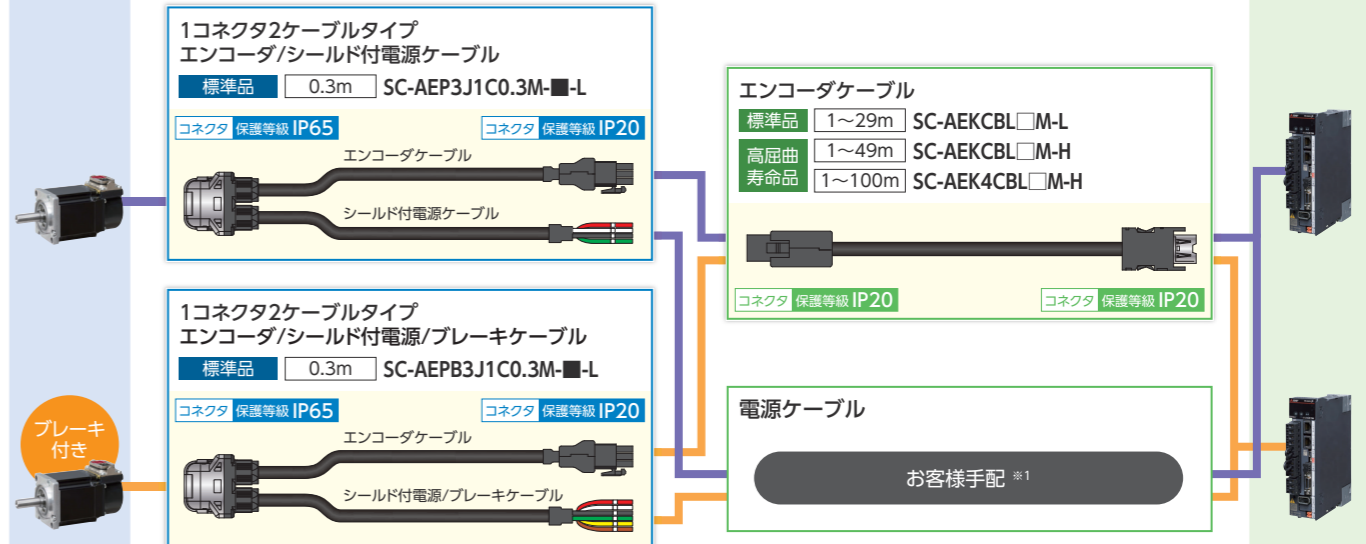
1コネクタ2ケーブルタイプ
エンコーダ/シールド付電源ケーブル

標準品 0.3m SC-AEP3J1C0.3M-■-L

コネクタ 保護等級 IP65 コネクタ 保護等級 IP20

エンコーダケーブル

シールド付電源ケーブル

エンコーダケーブル

標準品 1～29m SC-AEKCBL□M-L

高屈曲寿命品 1～49m SC-AEKCBL□M-H

1～100m SC-AEK4CBL□M-H

コネクタ 保護等級 IP20 コネクタ 保護等級 IP20

1コネクタ2ケーブルタイプ
エンコーダ/シールド付電源/ブレーキケーブル

標準品 0.3m SC-AEPB3J1C0.3M-■-L

コネクタ 保護等級 IP65 コネクタ 保護等級 IP20

エンコーダケーブル

シールド付電源/ブレーキケーブル

ブレーキ付き

電源ケーブル

お客様手配 ※1